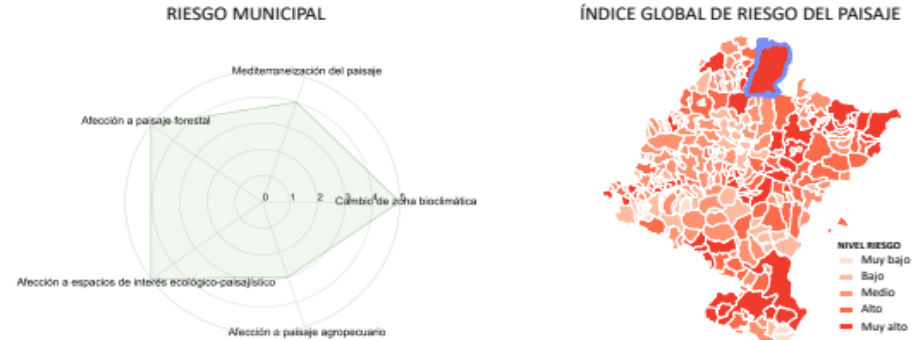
RIESGO MUNICIPAL

Mediterraneización del paisaje

Afección a paisaje forestal

0 1 2 3 4 5

Cambio de zona bioclimática

Afección a espacios de interés ecológico-paisajístico

Afección a paisaje agropecuario

ÍNDICE GLOBAL DE RIESGO DEL PAISAJE

NIVEL RIESGO
Muy bajo
Bajo
Medio
Alto
Muy alto